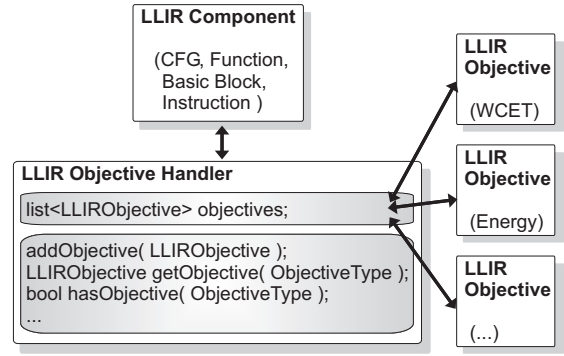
LLIR Component

(CFG, Function, Basic Block, Instruction )

LLIR Objective Handler

list<LLIRObjective> objectives;

addObjective( LLIRObjective );
LLIRObjective getObjective( ObjectiveType );
bool hasObjective( ObjectiveType );
...

LLIR Objective

(WCET)

LLIR Objective

(Energy)

LLIR Objective

(...)